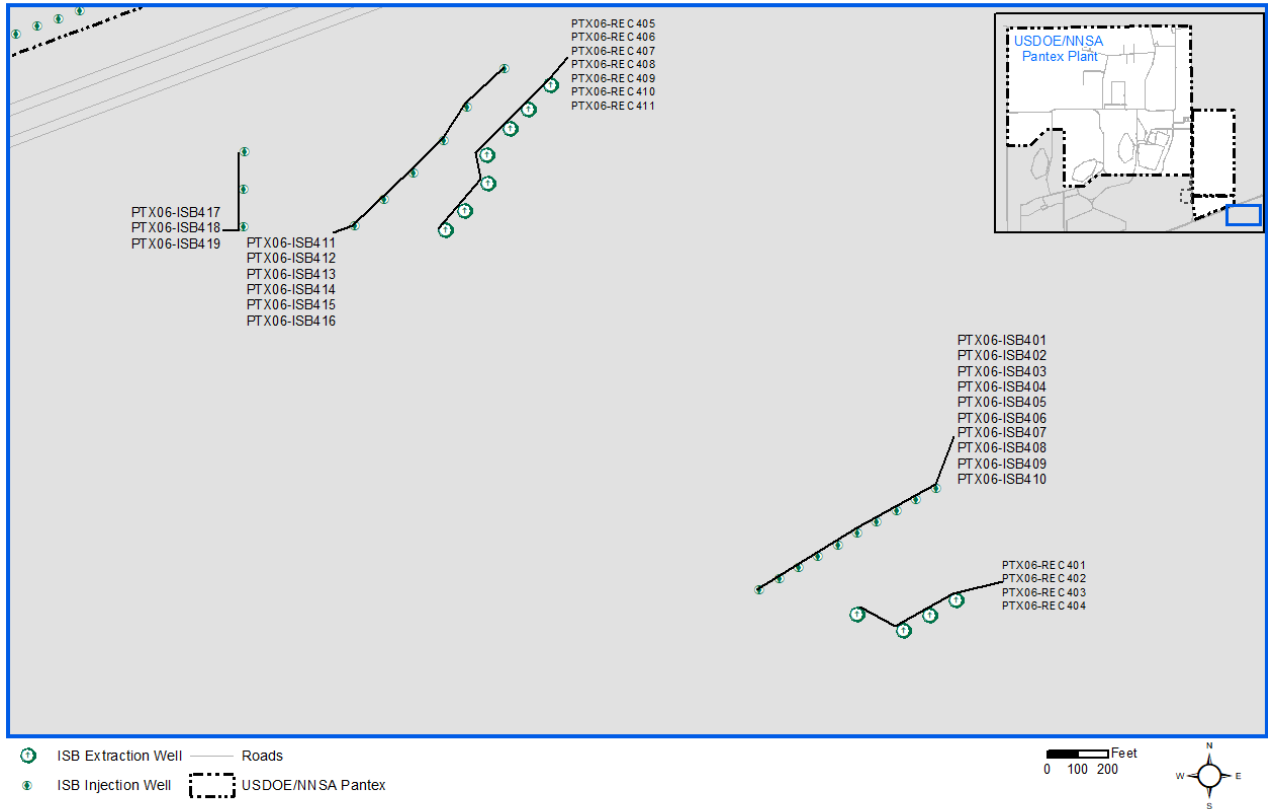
PTX06-REC405
PTX06-REC406
PTX06-REC407
PTX06-REC408
PTX06-REC409
PTX06-REC410
PTX06-REC411

USDOE/NNSA Pantex Plant

PTX06-ISB417
PTX06-ISB418
PTX06-ISB419

PTX06-ISB411
PTX06-ISB412
PTX06-ISB413
PTX06-ISB414
PTX06-ISB415
PTX06-ISB416

PTX06-ISB401
PTX06-ISB402
PTX06-ISB403
PTX06-ISB404
PTX06-ISB405
PTX06-ISB406
PTX06-ISB407
PTX06-ISB408
PTX06-ISB409
PTX06-ISB410

PTX06-REC401
PTX06-REC402
PTX06-REC403
PTX06-REC404

ISB Extraction Well
Roads
ISB Injection Well
USDOE/NNSA Pantex

Feet
0 100 200

N
W
E
S